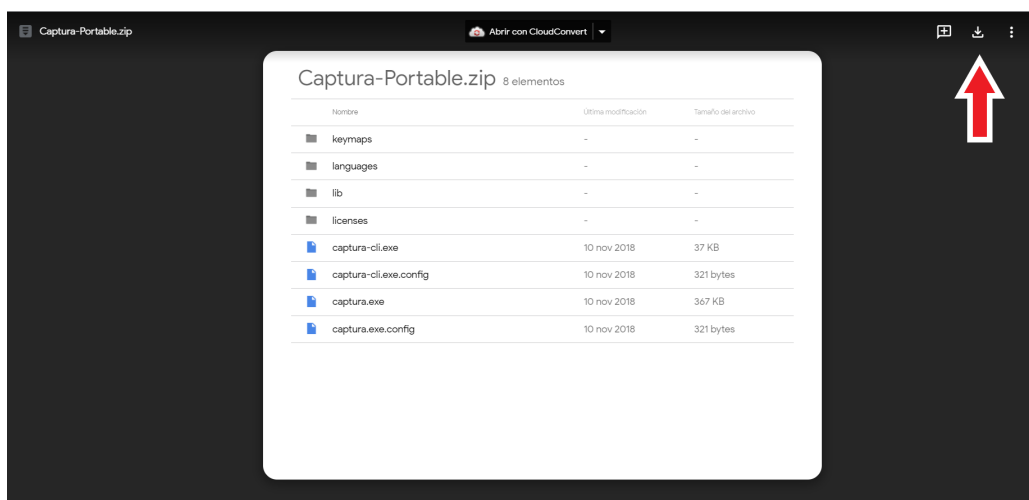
Captura-Portable.zip

Abrir con CloudConvert

Captura-Portable.zip 8 elementos

| Nombre | Última modificación | Tamaño del archivo |
|---|---|---|
| keymaps | - | - |
| languages | - | - |
| lib | - | - |
| licenses | - | - |
| captura-cli.exe | 10 nov 2018 | 37 KB |
| captura-cli.exe.config | 10 nov 2018 | 321 bytes |
| captura.exe | 10 nov 2018 | 367 KB |
| captura.exe.config | 10 nov 2018 | 321 bytes |